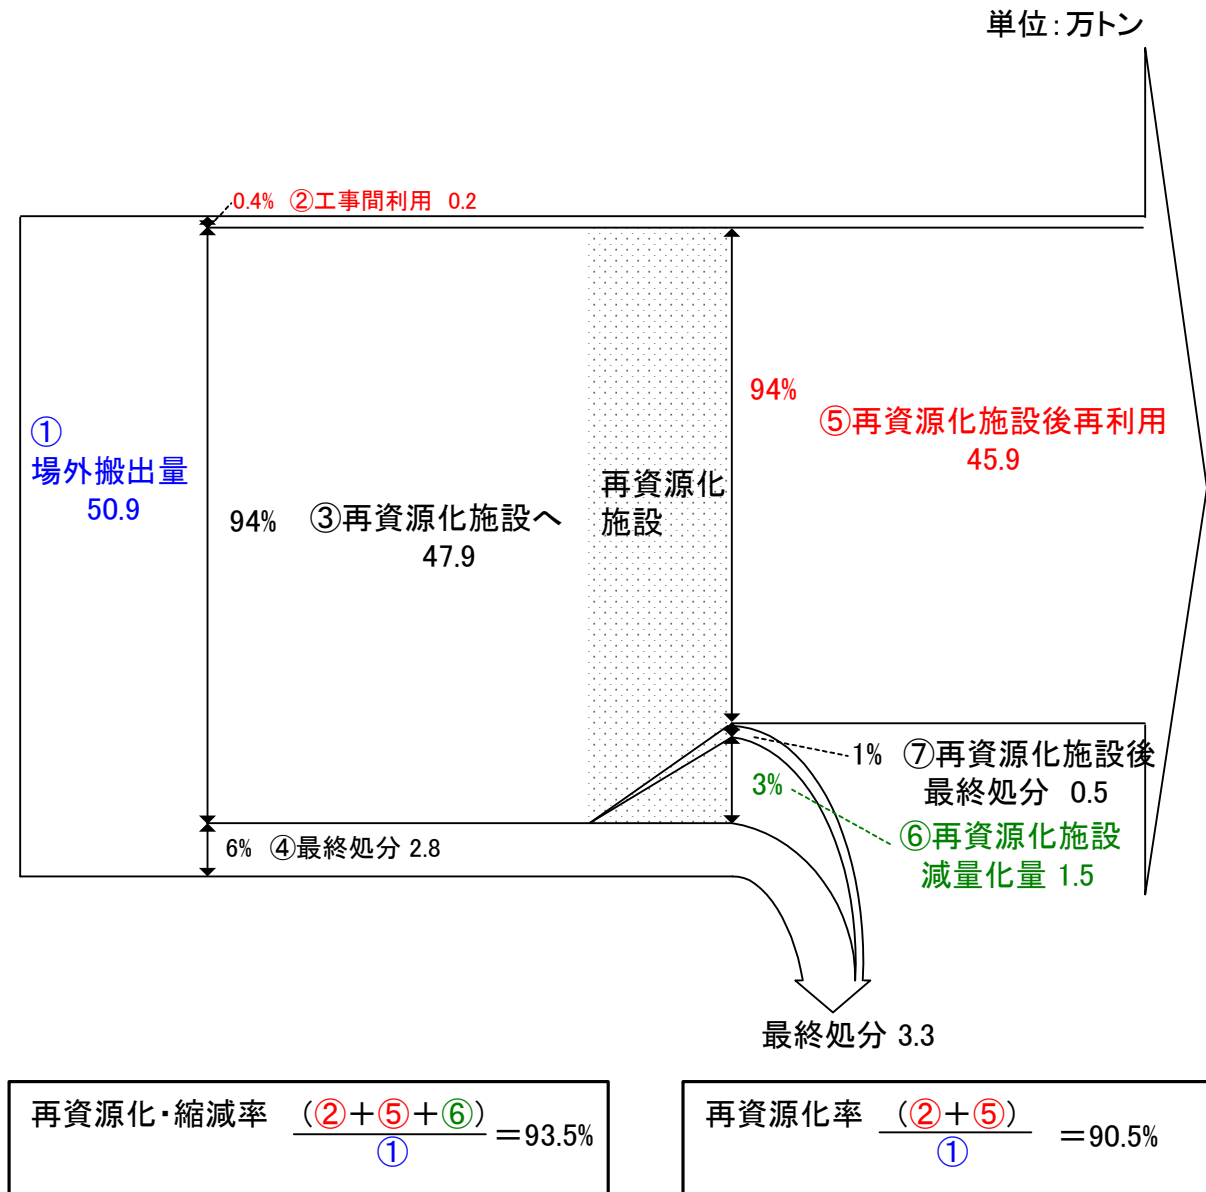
単位：万トン

0.4% ②工事間利用 0.2

①
場外搬出量
50.9

94% ③再資源化施設へ
47.9

再資源化
施設

94%

⑤再資源化施設後再利用
45.9

1% ⑦再資源化施設後
最終処分 0.5

3%

⑥再資源化施設
減量化量 1.5

6% ④最終処分 2.8

最終処分 3.3

再資源化・縮減率 $\frac{(②+⑤+⑥)}{①}$ ＝93.5%

再資源化率 $\frac{(②+⑤)}{①}$ ＝90.5%